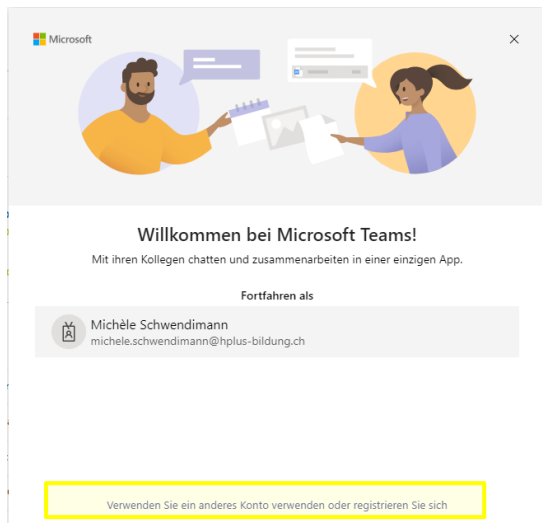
Microsoft

×

Willkommen bei Microsoft Teams!

Mit ihren Kollegen chatten und zusammenarbeiten in einer einzigen App.

Fortfahren als

Michèle Schwendimann
michele.schwendimann@hplus-bildung.ch

Verwenden Sie ein anderes Konto verwenden oder registrieren Sie sich